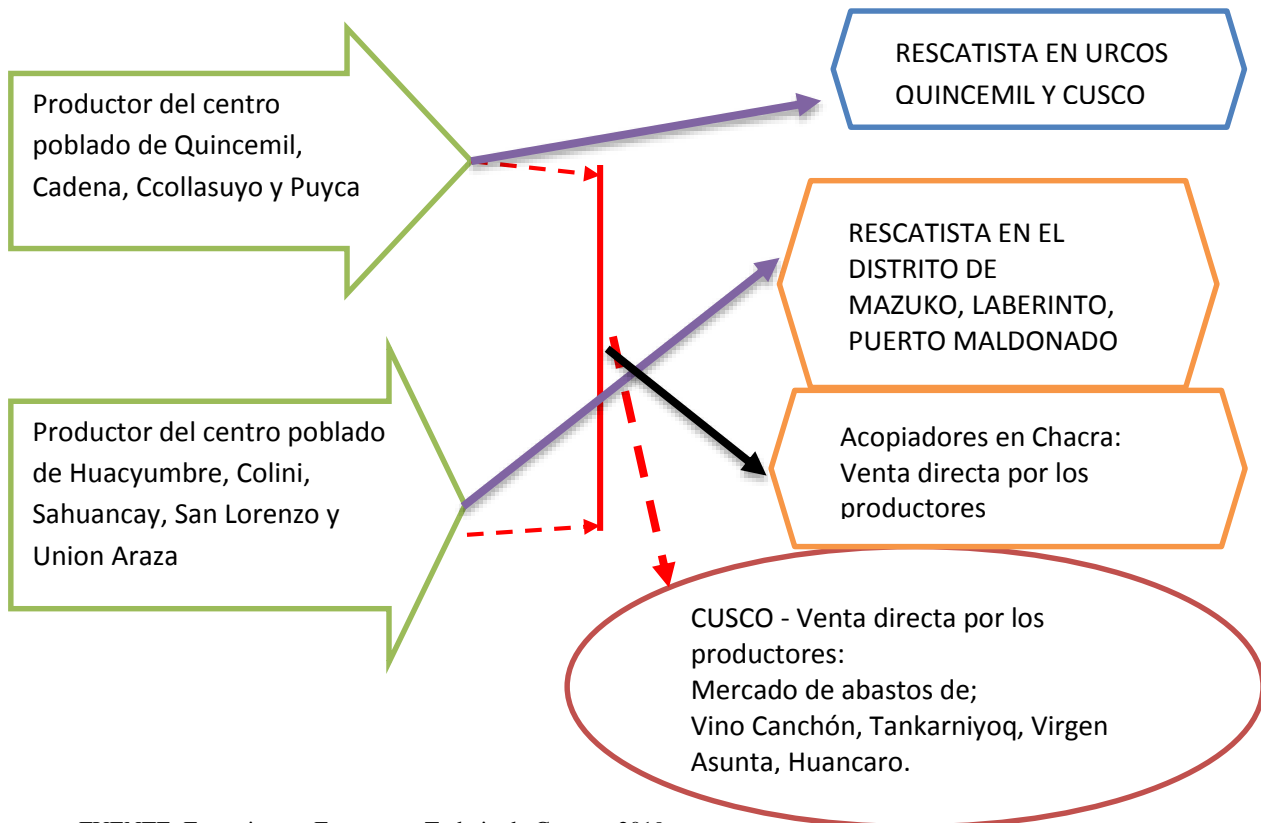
Productor del centro poblado de Quincemil, Cadena, Ccollasuyo y Puyca

RESCATISTA EN URCOS QUINCEMIL Y CUSCO

RESCATISTA EN EL DISTRITO DE MAZUKO, LABERINTO, PUERTO MALDONADO

Productor del centro poblado de Huacyumbre, Colini, Sahuancay, San Lorenzo y Union Araza

Acopiadores en Chacra: Venta directa por los productores

CUSCO - Venta directa por los productores:
Mercado de abastos de;
Vino Canchón, Tankarniyoq, Virgen Asunta, Huancaro.

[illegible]